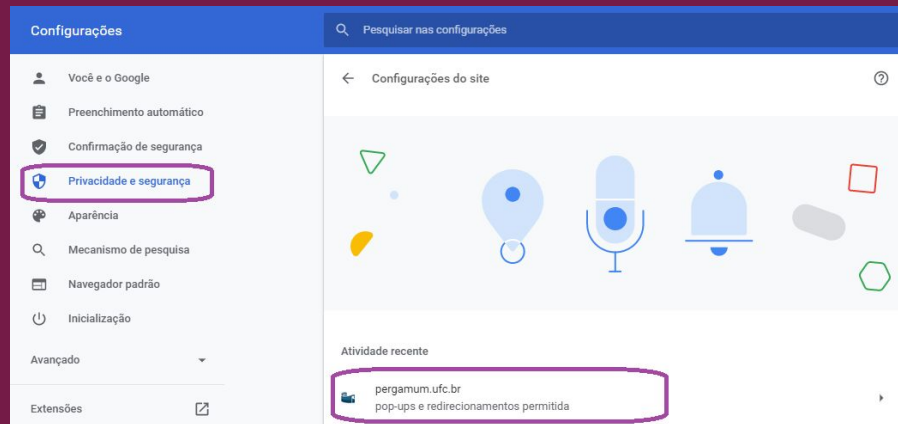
Configurações

Pesquisar nas configurações

Você e o Google

Preenchimento automático

Confirmação de segurança

Privacidade e segurança

Aparência

Mecanismo de pesquisa

Navegador padrão

Inicialização

Avançado

Extensões

Configurações do site

Atividade recente

pergamum.ufc.br
pop-ups e redirecionamentos permitida